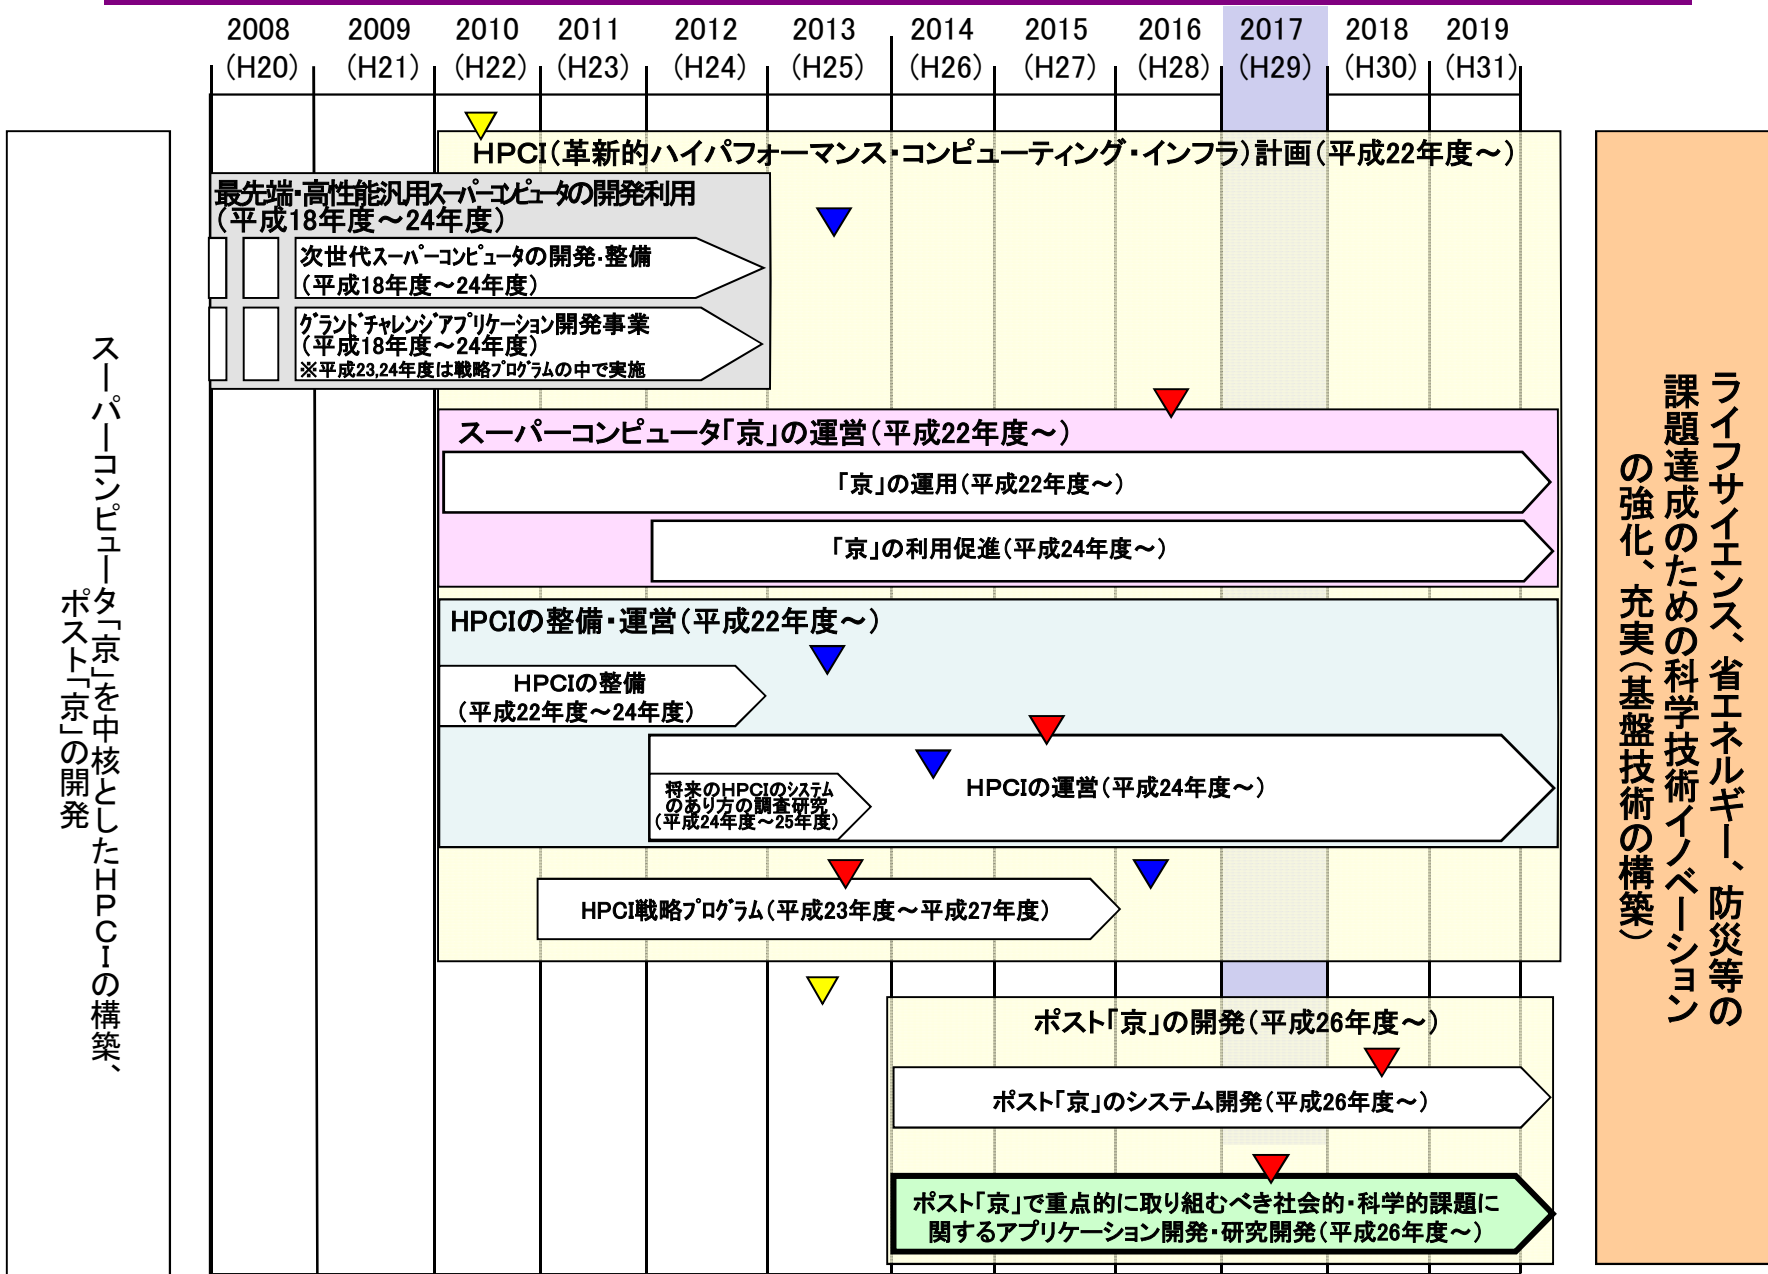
| 2008 (H20) | 2009 (H21) | 2010 (H22) | 2011 (H23) | 2012 (H24) | 2013 (H25) | 2014 (H26) | 2015 (H27) | 2016 (H28) | 2017 (H29) | 2018 (H30) | 2019 (H31) |
|---|---|---|---|---|---|---|---|---|---|---|---|

スーパーコンピュータ「京」を中核としたHPCIの構築、ポスト「京」の開発

HPCI(革新的ハイパフォーマンス・コンピューティング・インフラ)計画(平成22年度～)

最先端・高性能汎用スーパーコンピュータの開発利用(平成18年度～24年度)

次世代スーパーコンピュータの開発・整備(平成18年度～24年度)

グランドチャレンジアプリケーション開発事業(平成18年度～24年度)
※平成23,24年度は戦略プログラムの中で実施

スーパーコンピュータ「京」の運営(平成22年度～)

「京」の運用(平成22年度～)

「京」の利用促進(平成24年度～)

HPCIの整備・運営(平成22年度～)

HPCIの整備(平成22年度～24年度)

将来のHPCIのシステムのあり方の調査研究(平成24年度～25年度)

HPCIの運営(平成24年度～)

HPCI戦略プログラム(平成23年度～平成27年度)

ポスト「京」の開発(平成26年度～)

ポスト「京」のシステム開発(平成26年度～)

ポスト「京」で重点的に取り組むべき社会的・科学的課題に関するアプリケーション開発・研究開発(平成26年度～)

ライフサイエンス、省エネルギー、防災等の課題達成のための科学技術イノベーションの強化、充実(基盤技術の構築)